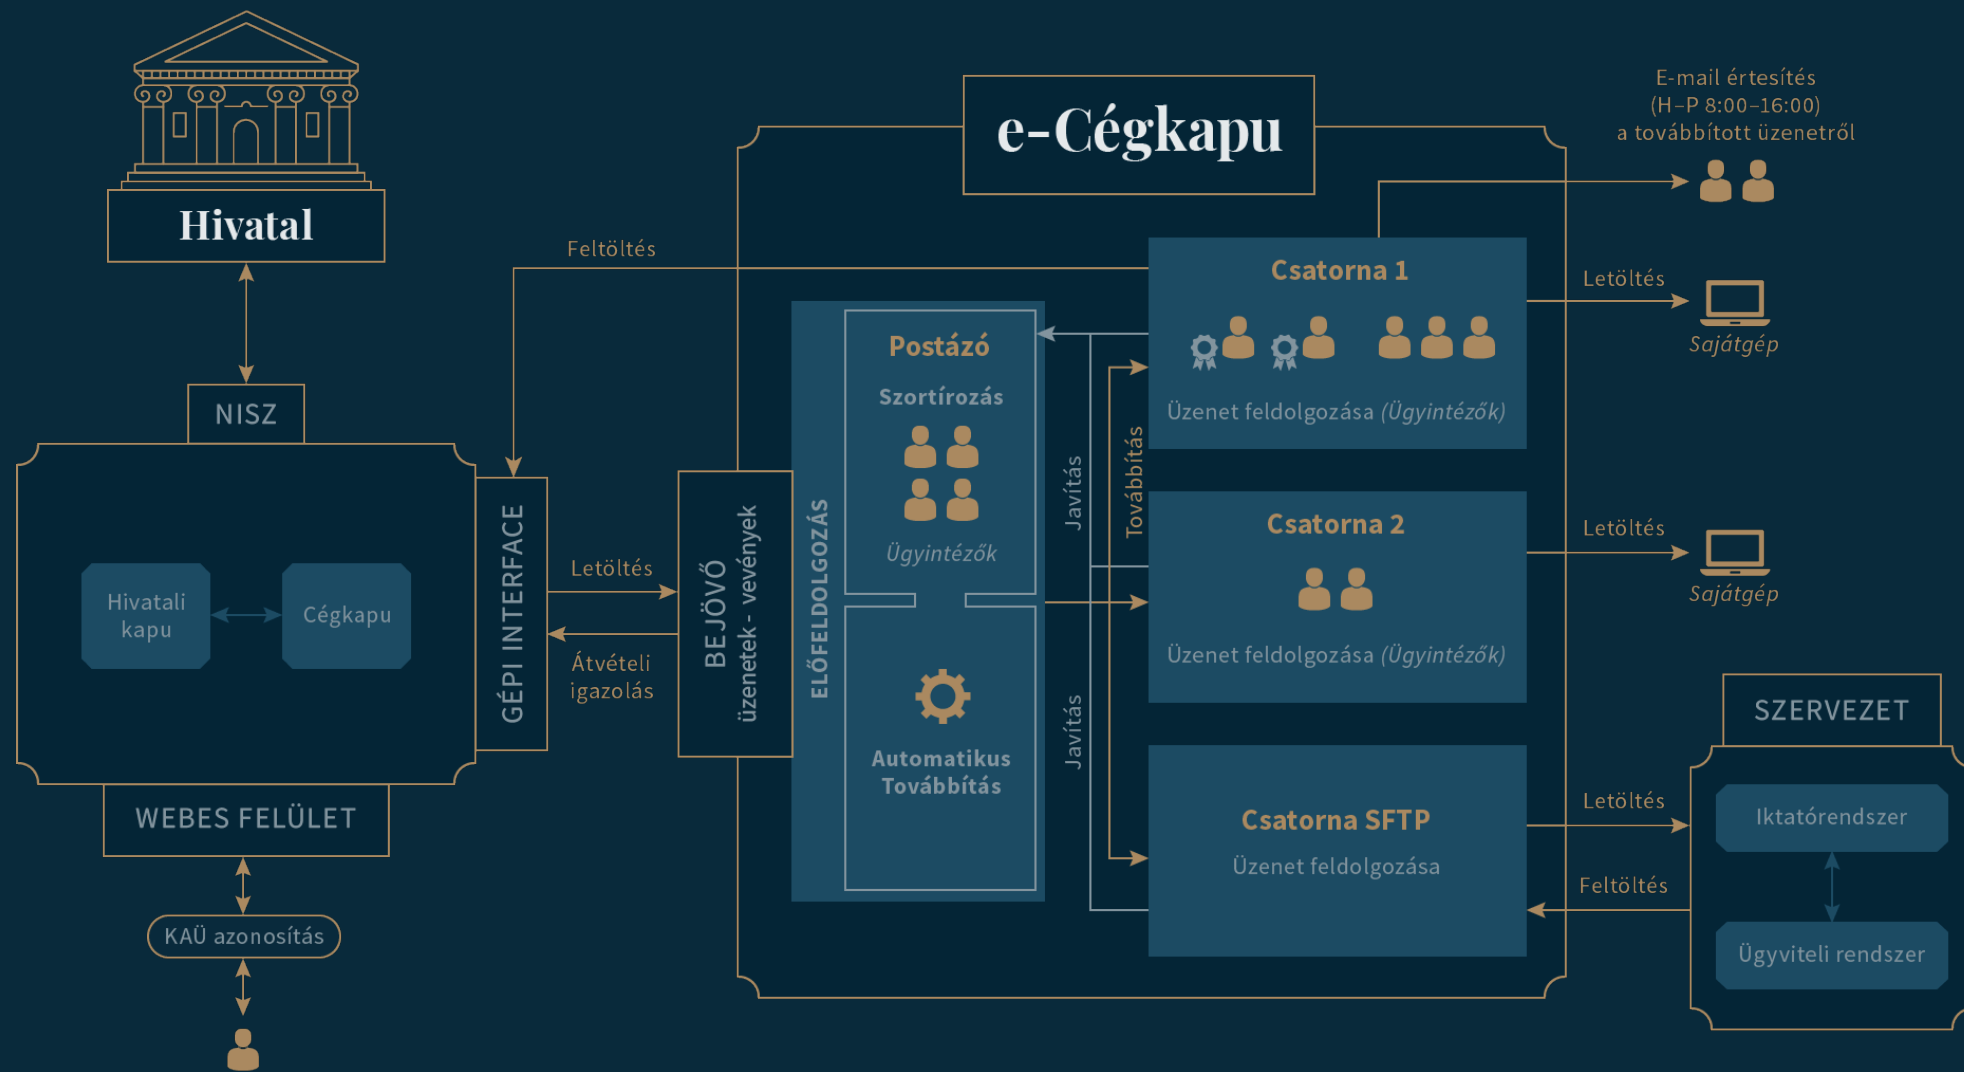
Hivatal

NISZ

Hivatali kapu

Cégkapu

WEBES FELÜLET

KAÜ azonosítás

Feltöltés

GÉPI INTERFACE

Letöltés

Átvételi igazolás

BEJÖVŐ üzenetek - vevények

e-Cégkapu

ELŐFELDOLGOZÁS

Postázó

Szortírozás

Ügyintézők

Automatikus Továbbítás

Javítás

Továbbítás

Javítás

Csatorna 1

Üzenet feldolgozása (Ügyintézők)

Csatorna 2

Üzenet feldolgozása (Ügyintézők)

Csatorna SFTP

Üzenet feldolgozása

E-mail értesítés (H–P 8:00–16:00) a továbbított üzenetről

Letöltés

Sajátgép

Letöltés

Sajátgép

SZERVEZET

Letöltés

Feltöltés

Iktatórendszer

Ügyviteli rendszer